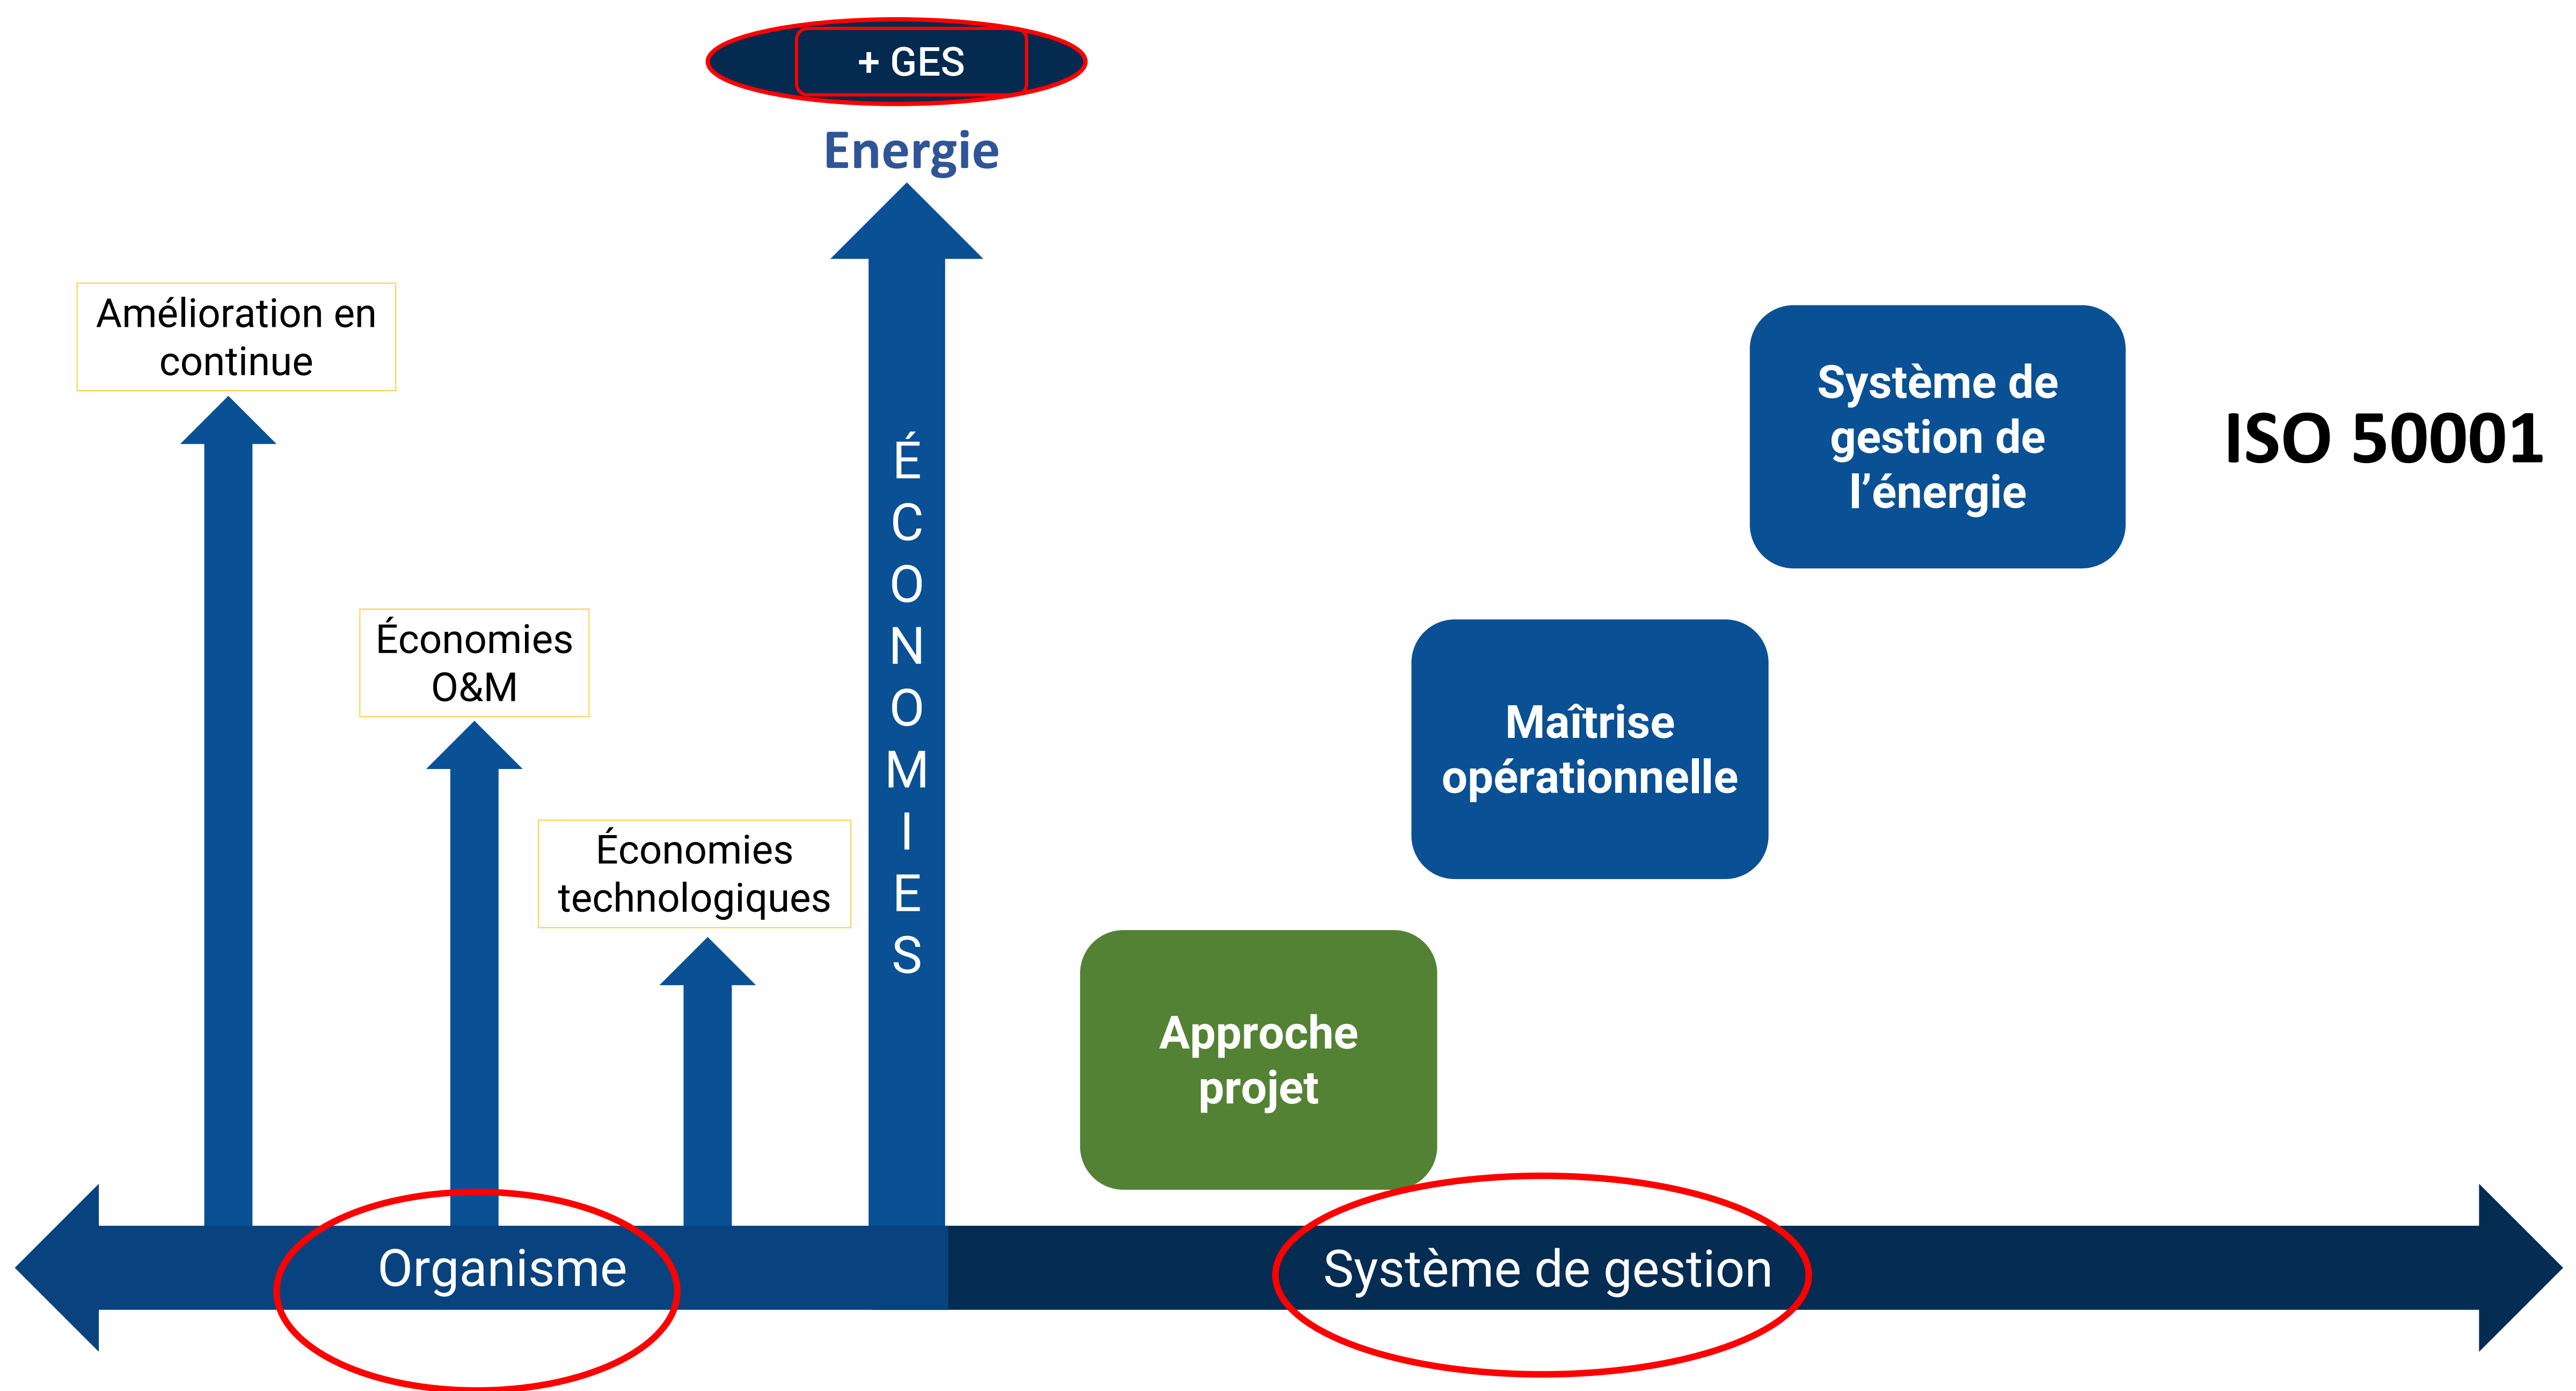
+ GES

Energie

Amélioration en continue

Économies O&M

Économies technologiques

ÉCONOMIES

Système de gestion de l’énergie

ISO 50001

Maîtrise opérationnelle

Approche projet

Organisme

Système de gestion